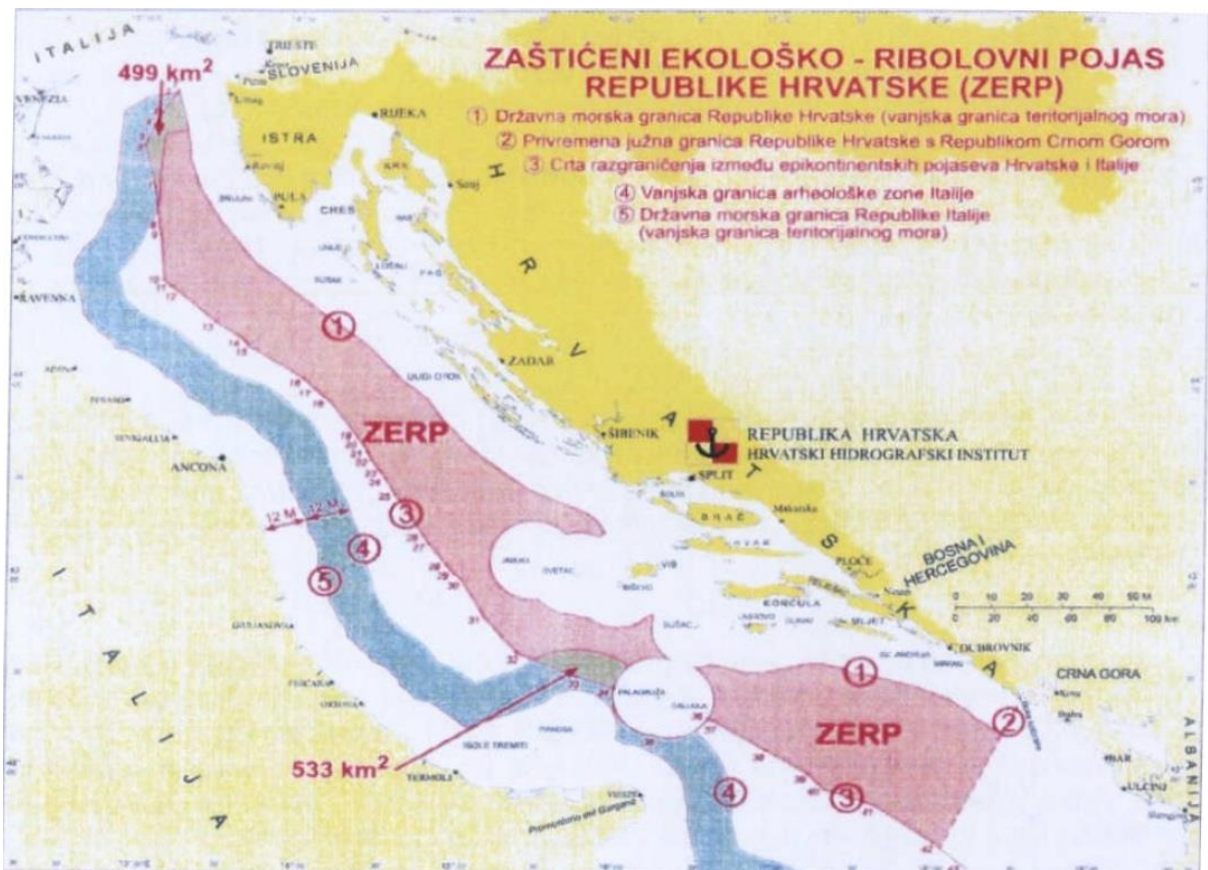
ZAŠTIĆENI EKOLOŠKO - RIBOLOVNI POJAS
REPUBLIKE HRVATSKE (ZERP)

① Državna morska granica Republike Hrvatske (vanjska granica teritorijalnog mora)
② Privremena južna granica Republike Hrvatske s Republikom Crnom Gorom
③ Crta razgraničenja između epikontinentskih pojaseva Hrvatske i Italije
④ Vanjska granica arheološke zone Italije
⑤ Državna morska granica Republike Italije (vanjska granica teritorijalnog mora)

ITALIJA
TRIESTE
SLOVENIJA
499 km$^2$
VENEZIA
RIJEKA
ISTRA
PULA
CRES
KRK
PAG
SUSAK
RAVENNA
H
R
V
A
T
S
K
A
ZADAR
ŠIBENIK
SPLIT
REPUBLIKA HRVATSKA
HRVATSKI HIDROGRAFSKI INSTITUT
ZERP
ANCONA
12 M
12 M
BRAČ
HVAR
VIS
KORČULA
MLJET
PLOČE
BOSNA I HERCEGOVINA
DUBROVNIK
CRNA GORA
ALBANIJA
PALAGRUŽA
ZERP
533 km$^2$
ISOLE TREMITI
TERMOLI
I
T
A
L
I
J
A
0 10 20 30 40 50 M
0 20 40 60 80 100 km
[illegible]